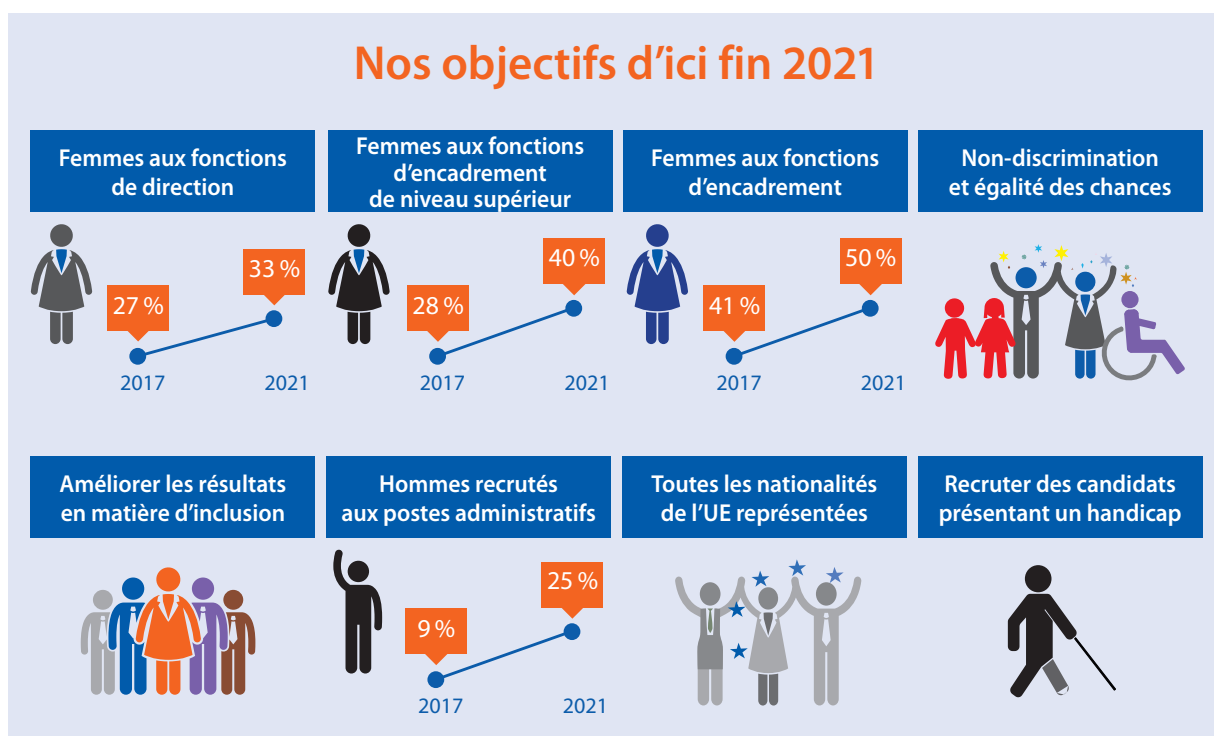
Nos objectifs d’ici fin 2021

Femmes aux fonctions de direction

27 %
33 %
2017
2021

Femmes aux fonctions d’encadrement de niveau supérieur

28 %
40 %
2017
2021

Femmes aux fonctions d’encadrement

41 %
50 %
2017
2021

Non-discrimination et égalité des chances

Améliorer les résultats en matière d’inclusion

Hommes recrutés aux postes administratifs

9 %
25 %
2017
2021

Toutes les nationalités de l’UE représentées

Recruter des candidats présentant un handicap